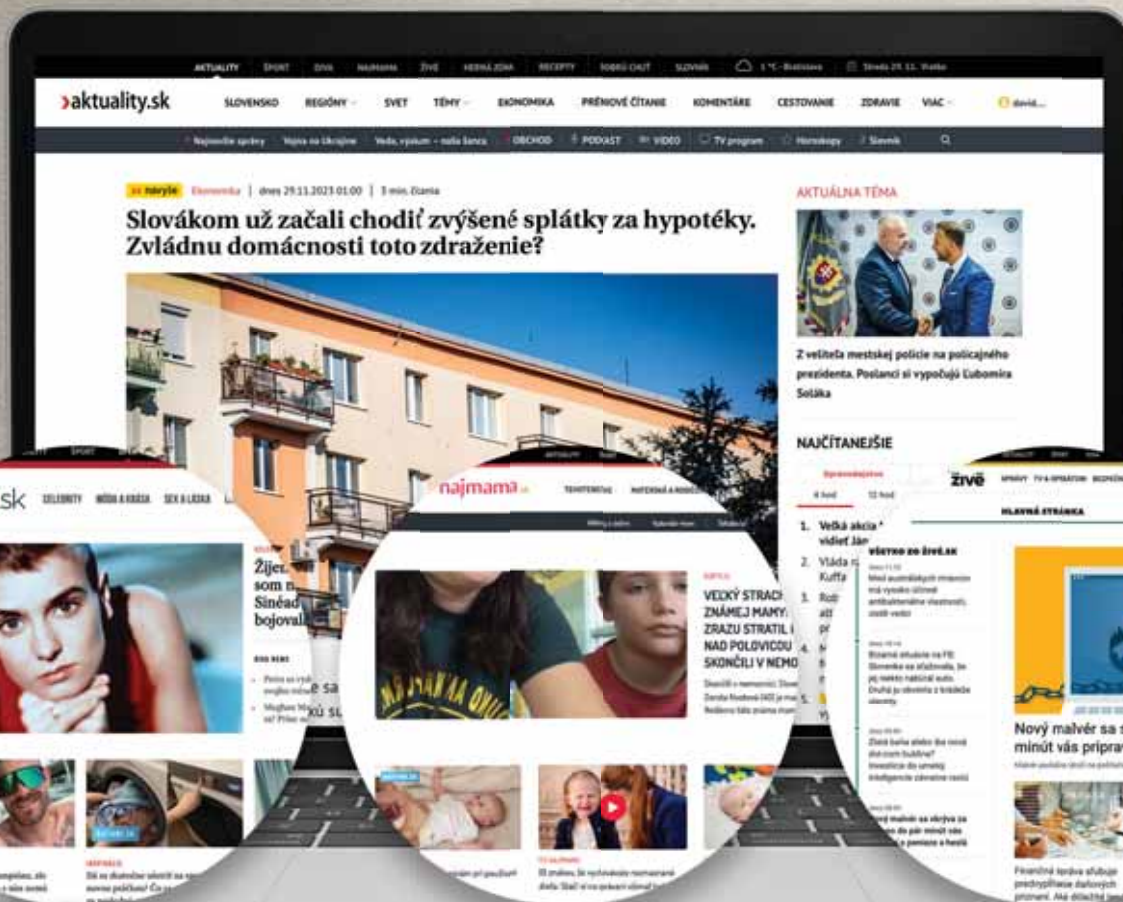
AKTUALITY ŠPORT DIVA NAJMAMA ŽIVÉ HERNÁ ZÓNA RECEPTY DOBRÉ CHUTE SLOVNÍK 1 °C · Bratislava Streda 29. 11. Vratko

aktuality.sk SLOVENSKO REGIÓNY SVET TÉMY EKONOMIKA PRÉMIOVÉ ČÍTANIE KOMENTÁRE CESTOVANIE ZDRAVIE VIAC david...

Najnovšie správy Vojna na Ukrajine Veda, výskum – naša šanca OBCHOD PODCAST VIDEO TV program Horoskopy Slovník

novinka Ekonomika | dnes 29.11.2023 01:00 | 3 min. čítania

Slovákom už začali chodiť zvýšené splátky za hypotéky. Zvládnu domácnosti toto zdraženie?

AKTUÁLNA TÉMA

Z veliteľa mestskej polície na policajného prezidenta. Poslanci si vypočujú Ľubomíra Šoláka

NAJČÍTANEJŠIE

6 hod 12 hod

1. Veľká akcia vidieť Ján
2. Vláda Kuffa
3. Rob
4.
5.

.sk CELEBRITY MÓDA A KRÁSA SEX A LÁSKA

Žije som Sinéad bojoval

najmama.sk TEHOTENSTVO MATERSTVO A RODIČOVSTVO

VEĽKÝ STRACH ZNÁMEJ MAMY ZRAZU STRATIL NAD POLOVICOU SKONČILI V NEMO

živé SPRÁVY TV A OPERÁTORI BEZPEČN

HLAVNÁ STRÁNKA

VŠETKO ZO ŽIVÉ.SK

Nový malvér sa s minút vás priprav

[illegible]